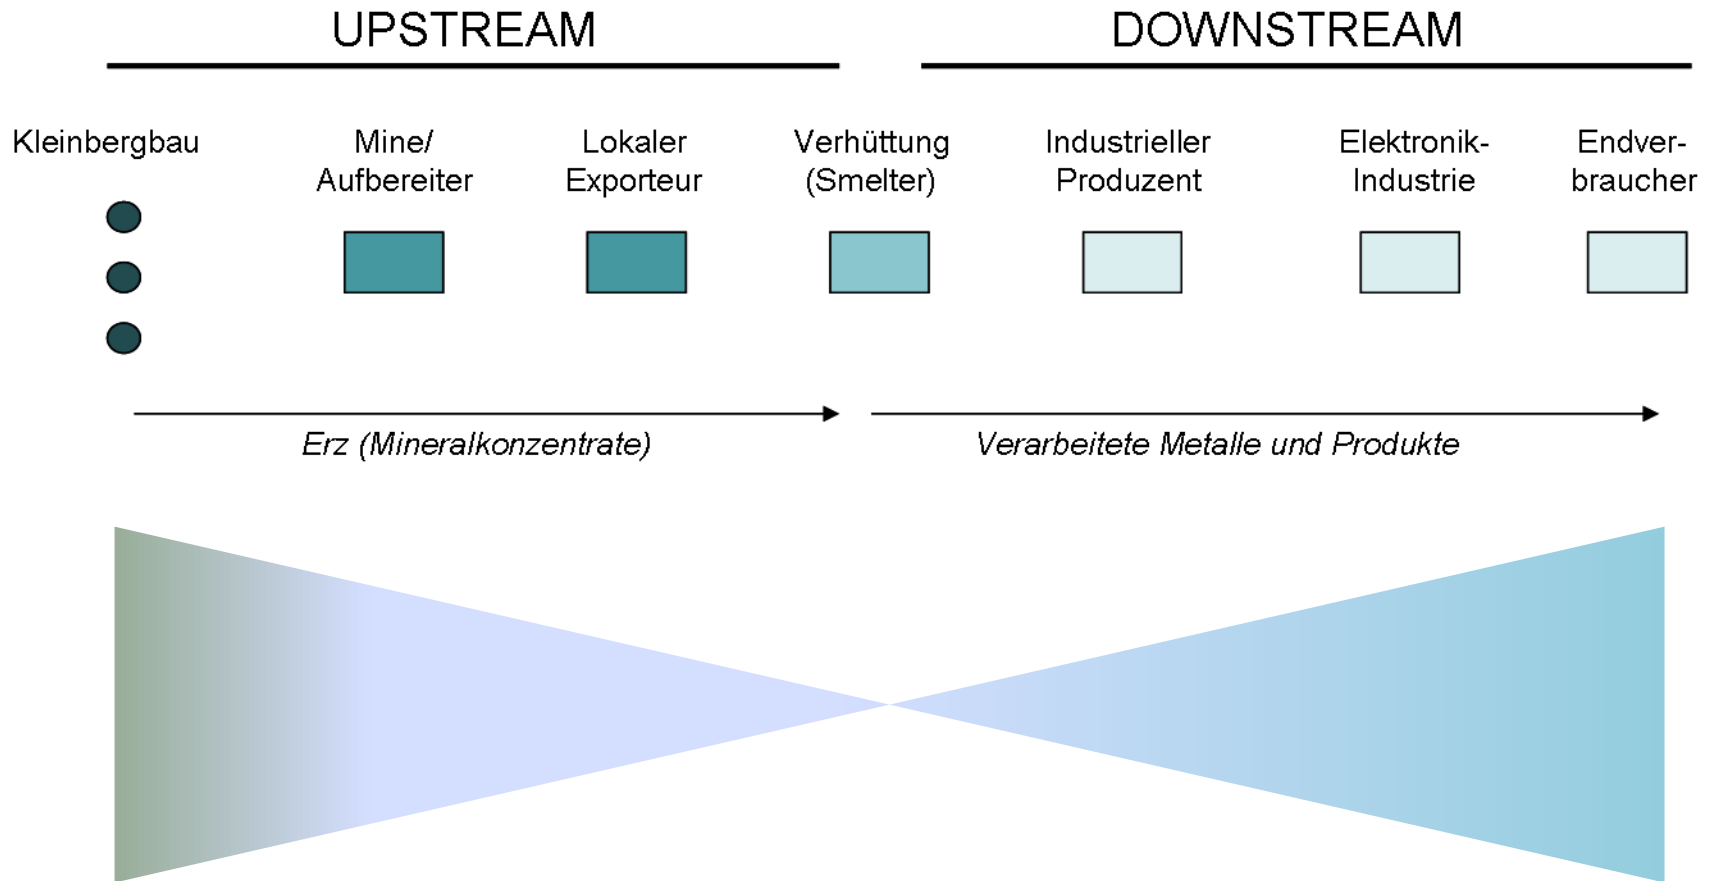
UPSTREAM

DOWNSTREAM

Kleinbergbau

Mine/ Aufbereiter

Lokaler Exporteur

Verhüttung (Smelter)

Industrieller Produzent

Elektronik-Industrie

Endverbraucher

Erz (Mineralkonzentrate)

Verarbeitete Metalle und Produkte